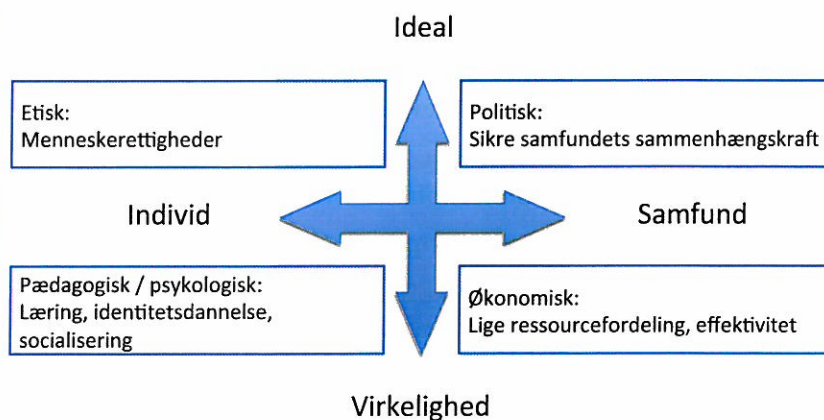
Ideal

Etisk:
Menneskerettigheder

Politisk:
Sikre samfundets sammenhængskraft

Individ

Samfund

Pædagogisk / psykologisk:
Læring, identitetsdannelse, socialisering

Økonomisk:
Lige ressourcefordeling, effektivitet

Virkelighed